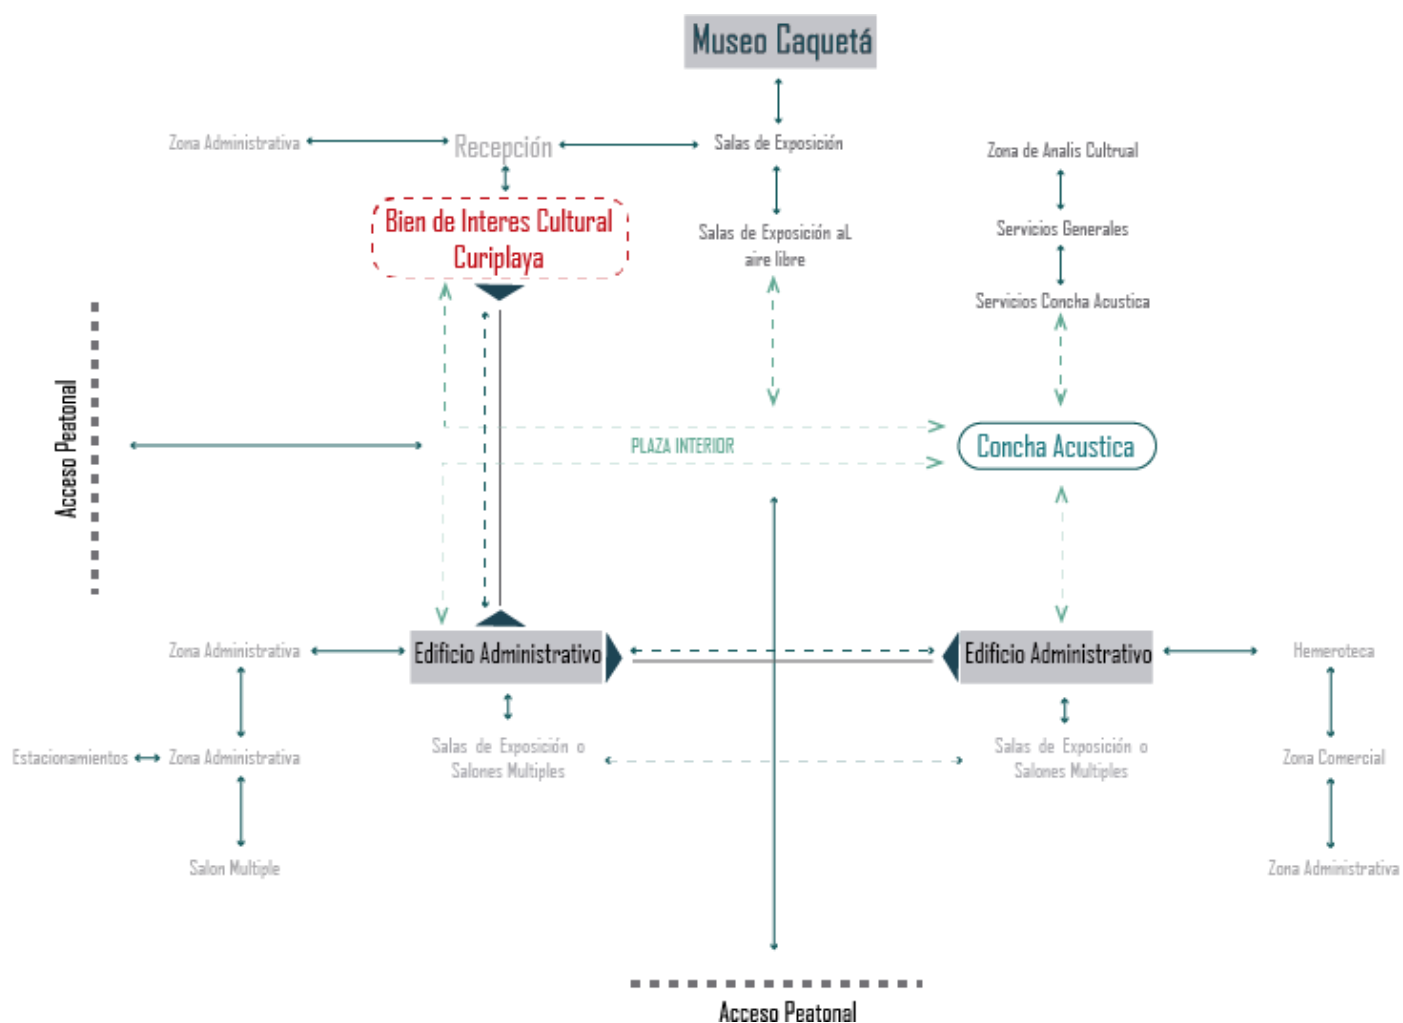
Museo Caquetá

Zona Administrativa
Recepción
Salas de Exposición
Zona de Analis Cultrual

Bien de Interes Cultural Curiplaya
Salas de Exposición aL aire libre
Servicios Generales
Servicios Concha Acustica

Acceso Peatonal
PLAZA INTERIOR
Concha Acustica

Zona Administrativa
Edificio Administrativo
Edificio Administrativo
Hemeroteca

Salas de Exposición o Salones Multiples
Salas de Exposición o Salones Multiples

Estacionamientos
Zona Administrativa
Zona Comercial

Salon Multiple
Zona Administrativa

Acceso Peatonal